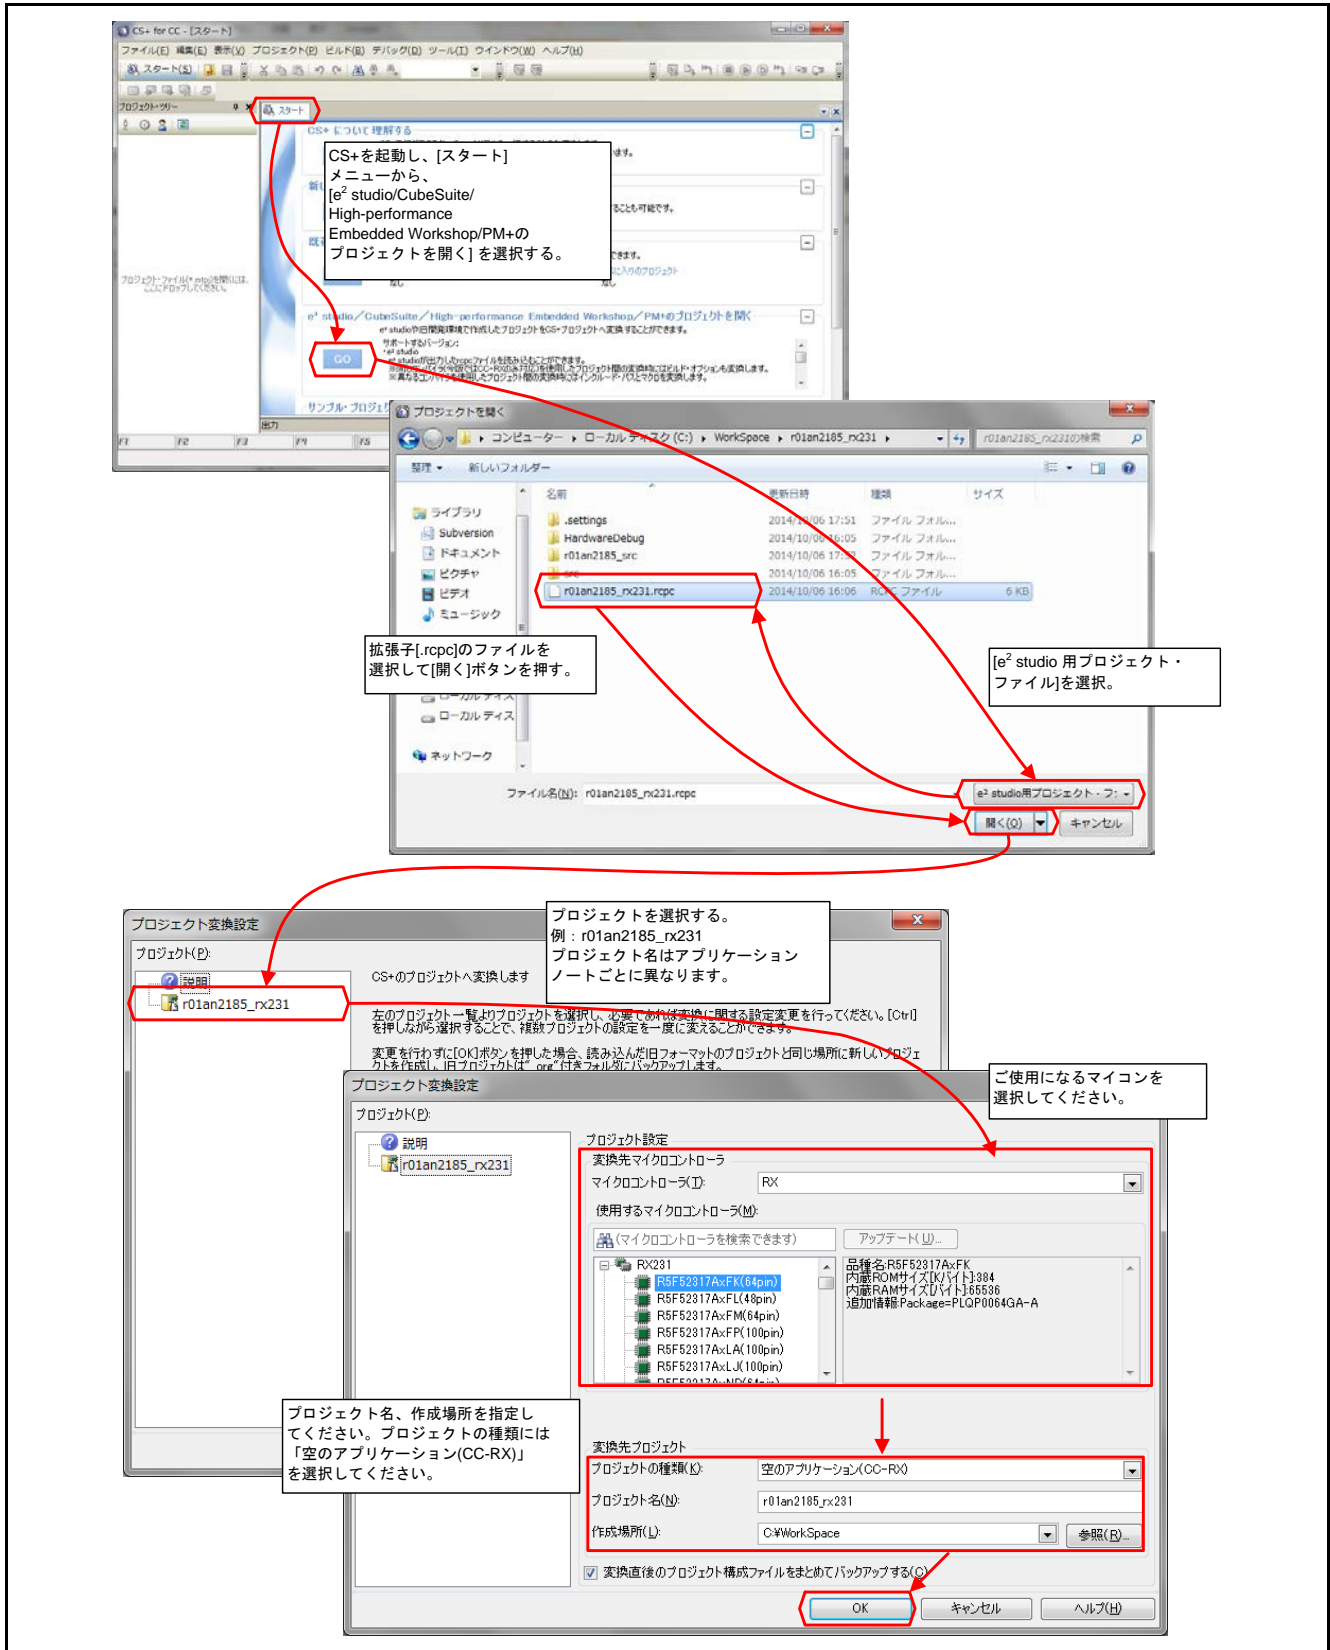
CS+ for CC - [スタート]
ファイル(F) 編集(E) 表示(V) プロジェクト(P) ビルド(B) デバッグ(D) ツール(T) ウインドウ(W) ヘルプ(H)
スタート(S)
プロジェクト・ツリー
スタート
CS+ について理解する

CS+を起動し、[スタート]メニューから、[$e^2$ studio/CubeSuite/High-performance Embedded Workshop/PM+のプロジェクトを開く] を選択する。

プロジェクト・ファイル(*.mtpj)を開くには、ここにドロップしてください。
$e^2$ studio／CubeSuite／High-performance Embedded Workshop／PM+のプロジェクトを開く
GO
サンプル・プロジェクト

プロジェクトを開く
コンピューター ▸ ローカル ディスク (C:) ▸ WorkSpace ▸ r01an2185_rx231 ▸
r01an2185_rx231の検索
整理 ▾ 新しいフォルダー
ライブラリ
Subversion
ドキュメント
ピクチャ
ビデオ
ミュージック
ローカル ディスク
ローカル ディスク
ネットワーク

| 名前 | 更新日時 | 種類 | サイズ |
|---|---|---|---|
| .settings | 2014/10/06 17:51 | ファイル フォル... | |
| HardwareDebug | 2014/10/06 16:05 | ファイル フォル... | |
| r01an2185_src | 2014/10/06 17:52 | ファイル フォル... | |
| src | 2014/10/06 16:05 | ファイル フォル... | |
| r01an2185_rx231.rcpc | 2014/10/06 16:06 | RCPC ファイル | 6 KB |

拡張子[.rcpc]のファイルを選択して[開く]ボタンを押す。

[$e^2$ studio 用プロジェクト・ファイル]を選択。

ファイル名(N): r01an2185_rx231.rcpc
$e^2$ studio用プロジェクト・フ:
開く(O) キャンセル

プロジェクト変換設定
プロジェクト(P):
説明
r01an2185_rx231
CS+のプロジェクトへ変換します

プロジェクトを選択する。
例：r01an2185_rx231
プロジェクト名はアプリケーションノートごとに異なります。

左のプロジェクト一覧よりプロジェクトを選択し、必要であれば変換に関する設定変更を行ってください。[Ctrl]を押しながら選択することで、複数プロジェクトの設定を一度に変えることができます。
変更を行わずに[OK]ボタンを押した場合、読み込んだ旧フォーマットのプロジェクトと同じ場所に新しいプロジェクトを作成し、旧プロジェクトは"_org"付きフォルダにバックアップします。

プロジェクト変換設定
プロジェクト(P):
説明
r01an2185_rx231

ご使用になるマイコンを選択してください。

プロジェクト設定
変換先マイクロコントローラ
マイクロコントローラ(T): RX
使用するマイクロコントローラ(M):
(マイクロコントローラを検索できます) アップデート(U)...
RX231
R5F52317AxFK(64pin)
R5F52317AxFL(48pin)
R5F52317AxFM(64pin)
R5F52317AxFP(100pin)
R5F52317AxLA(100pin)
R5F52317AxLJ(100pin)
品種名:R5F52317AxFK
内蔵ROMサイズ[Kバイト]:384
内蔵RAMサイズ[バイト]:65536
追加情報:Package=PLQP0064GA-A

プロジェクト名、作成場所を指定してください。プロジェクトの種類には「空のアプリケーション(CC-RX)」を選択してください。

変換先プロジェクト
プロジェクトの種類(K): 空のアプリケーション(CC-RX)
プロジェクト名(N): r01an2185_rx231
作成場所(L): C:¥WorkSpace 参照(R)...
変換直後のプロジェクト構成ファイルをまとめてバックアップする(C)
OK キャンセル ヘルプ(H)